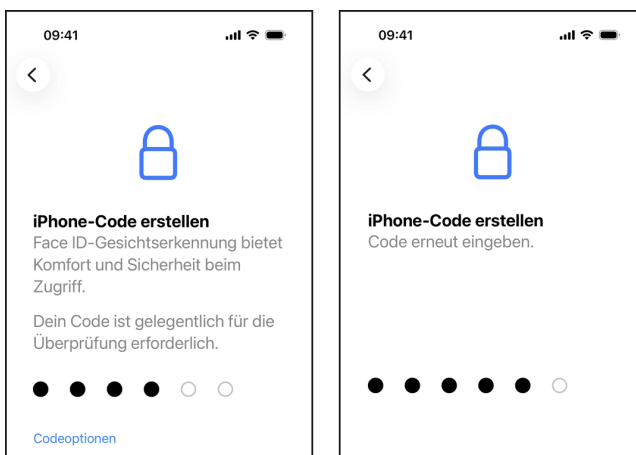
09:41

<

iPhone-Code erstellen
Face ID-Gesichtserkennung bietet Komfort und Sicherheit beim Zugriff.

Dein Code ist gelegentlich für die Überprüfung erforderlich.

Codeoptionen

09:41

<

iPhone-Code erstellen
Code erneut eingeben.